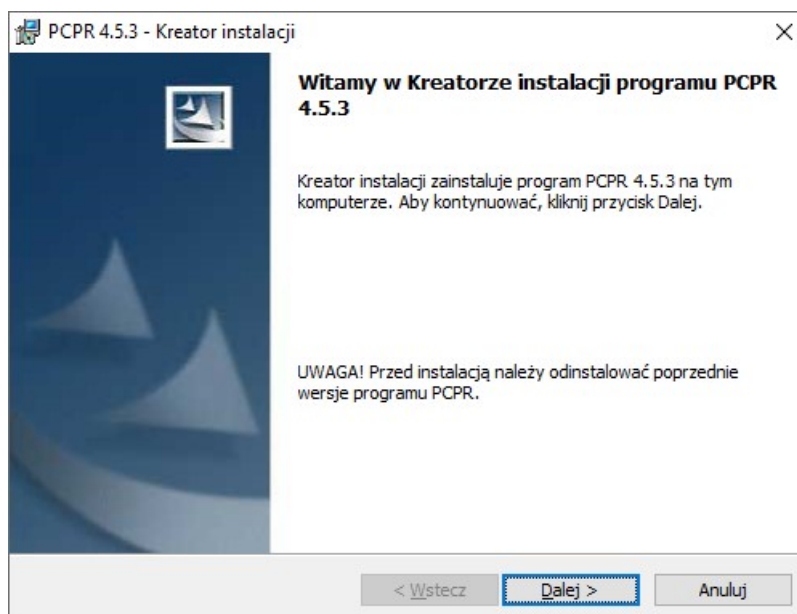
PCPR 4.5.3 - Kreator instalacji

×

Witamy w Kreatorze instalacji programu PCPR 4.5.3

Kreator instalacji zainstaluje program PCPR 4.5.3 na tym komputerze. Aby kontynuować, kliknij przycisk Dalej.

UWAGA! Przed instalacją należy odinstalować poprzednie wersje programu PCPR.

< Wstecz

Dalej >

Anuluj